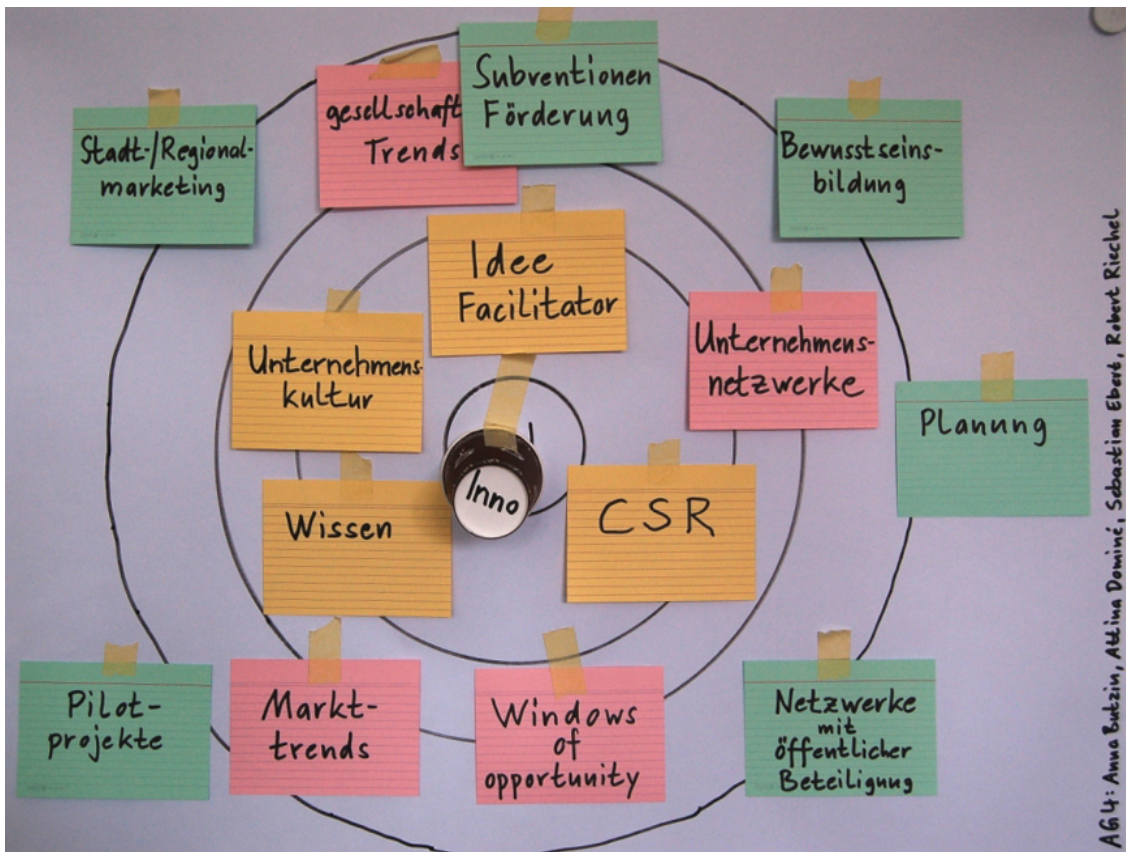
Stadt-/Regionalmarketing

gesellschaftl. Trends

Subventionen Förderung

Bewusstseinsbildung

Idee Facilitator

Unternehmenskultur

Unternehmensnetzwerke

Planung

Inno

Wissen

CSR

Pilotprojekte

Markttrends

Windows of opportunity

Netzwerke mit öffentlicher Beteiligung

AG 4: Anna Butzin, Athina Dominé, Sebastian Eberé, Robert Riechel